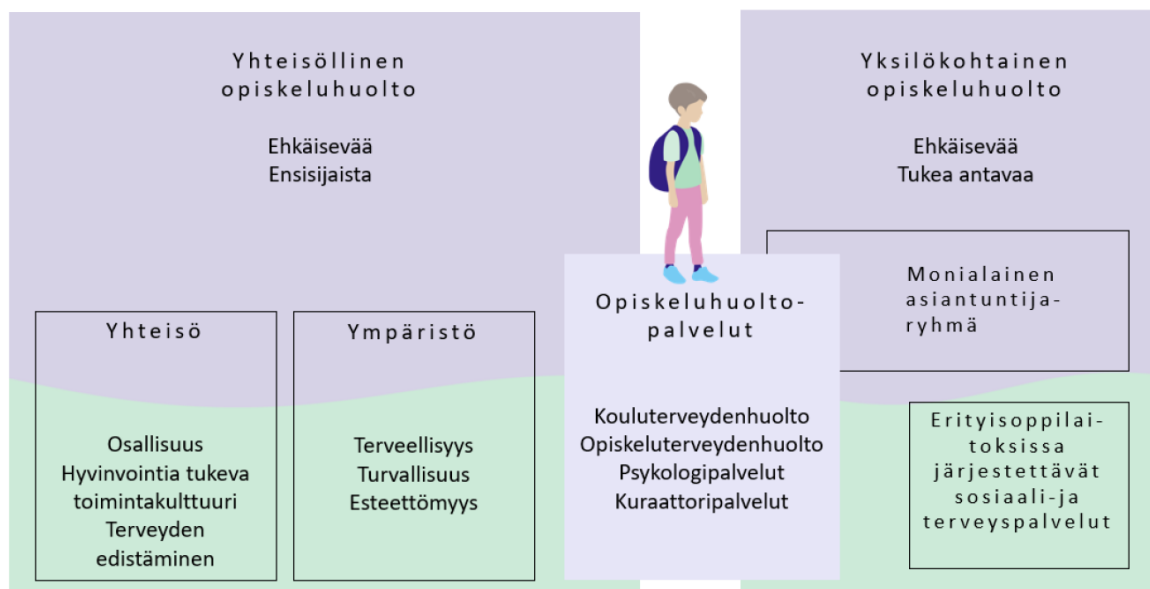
Yhteisöllinen opiskeluhuolto

Ehkäisevää
Ensisijaista

Yhteisö

Osallisuus
Hyvinvointia tukeva toimintakulttuuri
Terveyden edistäminen

Ympäristö

Terveellisyys
Turvallisuus
Esteettömyys

Opiskeluhuolto-palvelut

Kouluterveydenhuolto
Opiskeluterveydenhuolto
Psykologipalvelut
Kuraattoripalvelut

Yksilökohtainen opiskeluhuolto

Ehkäisevää
Tukea antavaa

Monialainen asiantuntija-ryhmä

Erityisoppilaitoksissa järjestettävät sosiaali-ja terveyspalvelut